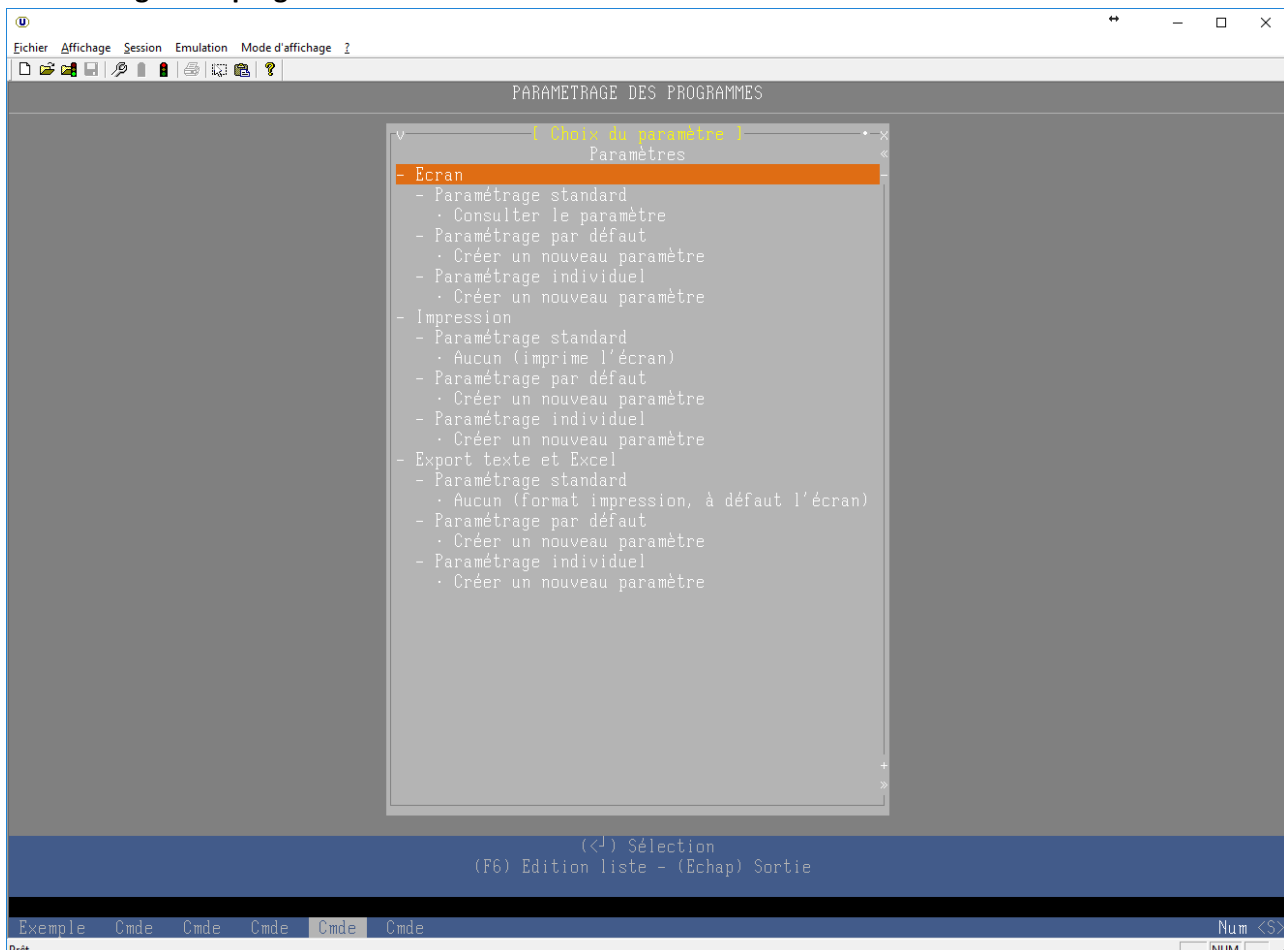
Fichier Affichage Session Emulation Mode d'affichage ?

PARAMETRAGE DES PROGRAMMES

[ Choix du paramètre ]
Paramètres
- Ecran
- Paramétrage standard
· Consulter le paramètre
- Paramétrage par défaut
· Créer un nouveau paramètre
- Paramétrage individuel
· Créer un nouveau paramètre
- Impression
- Paramétrage standard
· Aucun (imprime l'écran)
- Paramétrage par défaut
· Créer un nouveau paramètre
- Paramétrage individuel
· Créer un nouveau paramètre
- Export texte et Excel
- Paramétrage standard
· Aucun (format impression, à défaut l'écran)
- Paramétrage par défaut
· Créer un nouveau paramètre
- Paramétrage individuel
· Créer un nouveau paramètre

(↵) Sélection
(F6) Edition liste - (Echap) Sortie

Exemple Cmde Cmde Cmde Cmde Cmde Num <S>
Prêt NUM